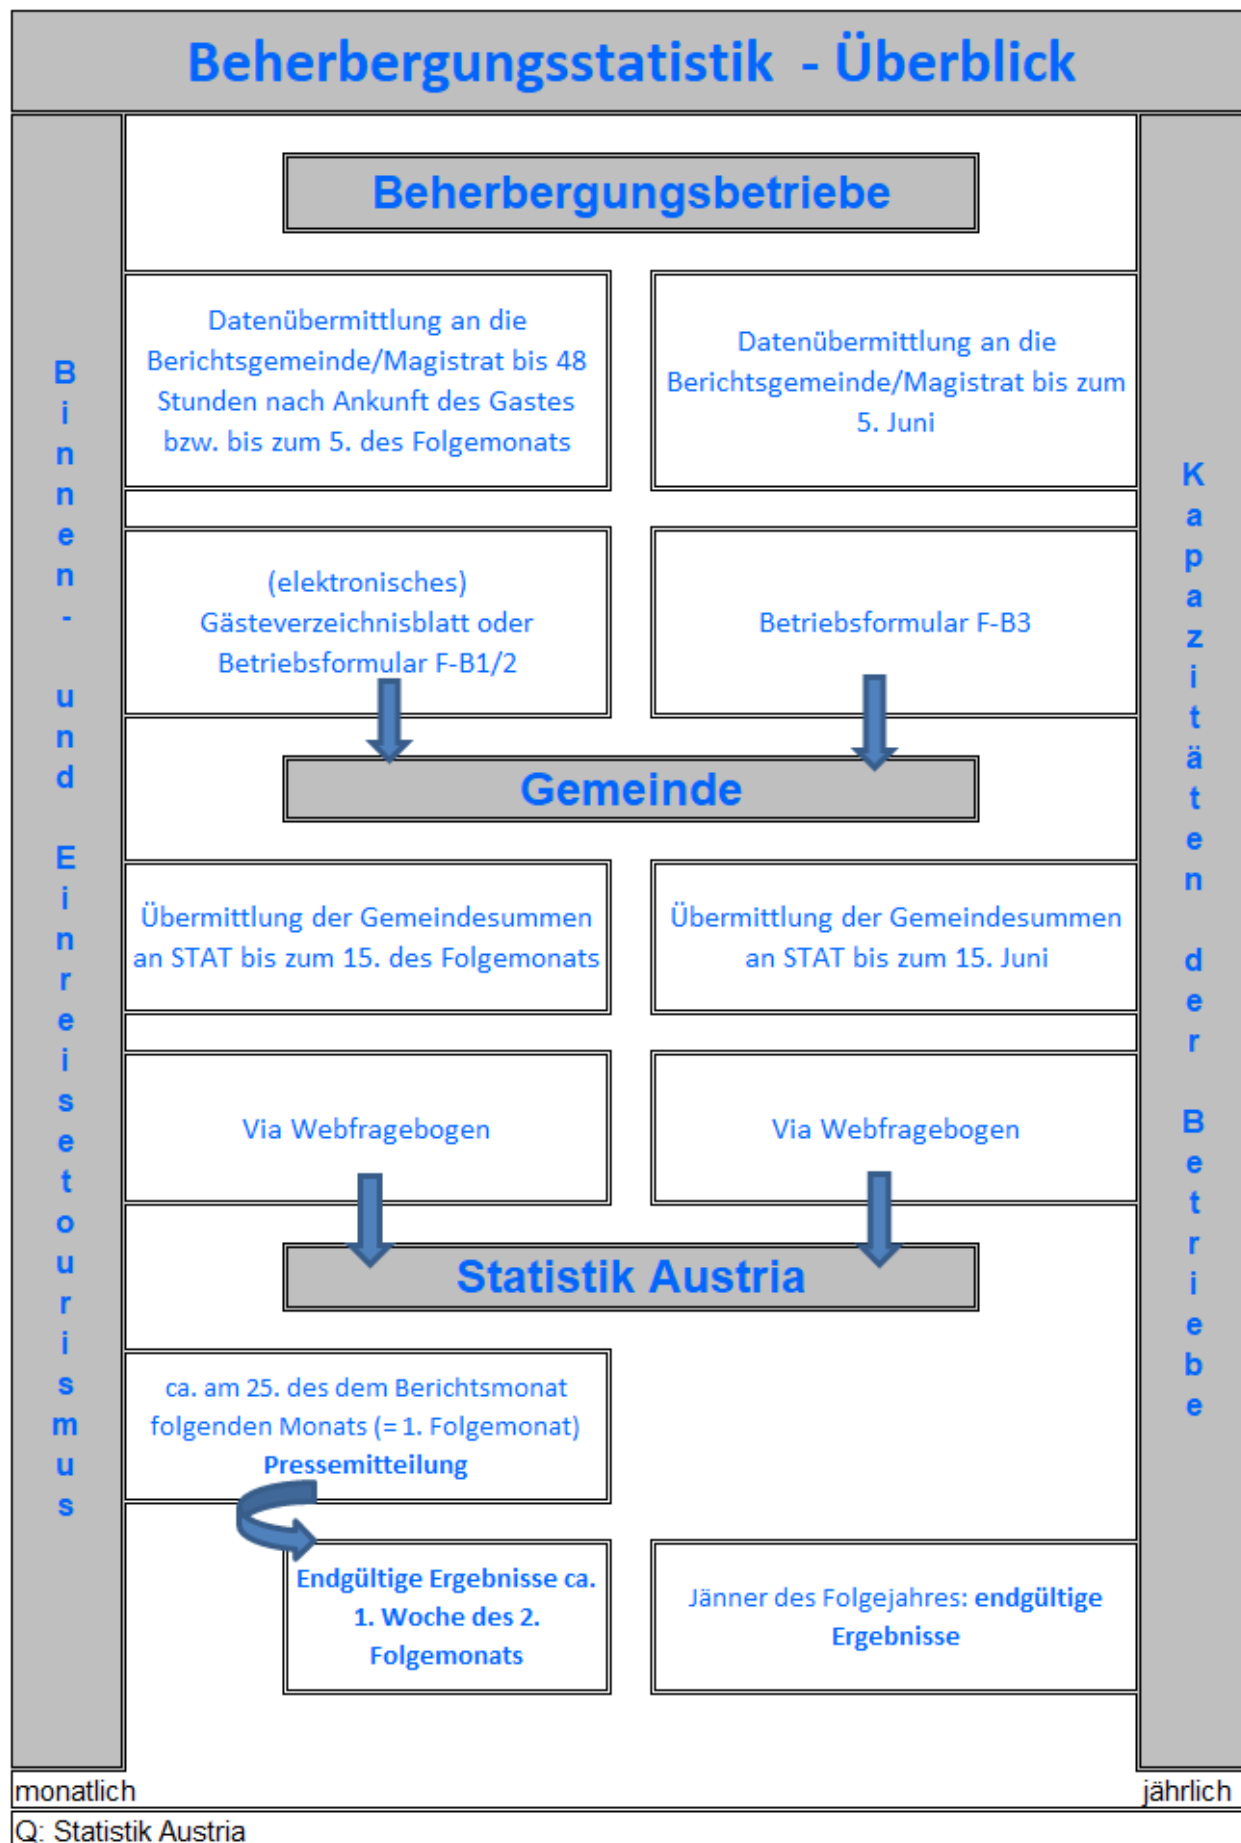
Beherbergungsstatistik - Überblick

Binnen- und Einreisetourismus

Kapazitäten der Betriebe

Beherbergungsbetriebe

Datenübermittlung an die Berichtsgemeinde/Magistrat bis 48 Stunden nach Ankunft des Gastes bzw. bis zum 5. des Folgemonats

Datenübermittlung an die Berichtsgemeinde/Magistrat bis zum 5. Juni

(elektronisches) Gästeverzeichnisblatt oder Betriebsformular F-B1/2

Betriebsformular F-B3

Gemeinde

Übermittlung der Gemeindesummen an STAT bis zum 15. des Folgemonats

Übermittlung der Gemeindesummen an STAT bis zum 15. Juni

Via Webfragebogen

Via Webfragebogen

Statistik Austria

ca. am 25. des dem Berichtsmonat folgenden Monats (= 1. Folgemonat) **Pressemitteilung**

**Endgültige Ergebnisse ca. 1. Woche des 2. Folgemonats**

Jänner des Folgejahres: **endgültige Ergebnisse**

monatlich

jährlich

Q: Statistik Austria